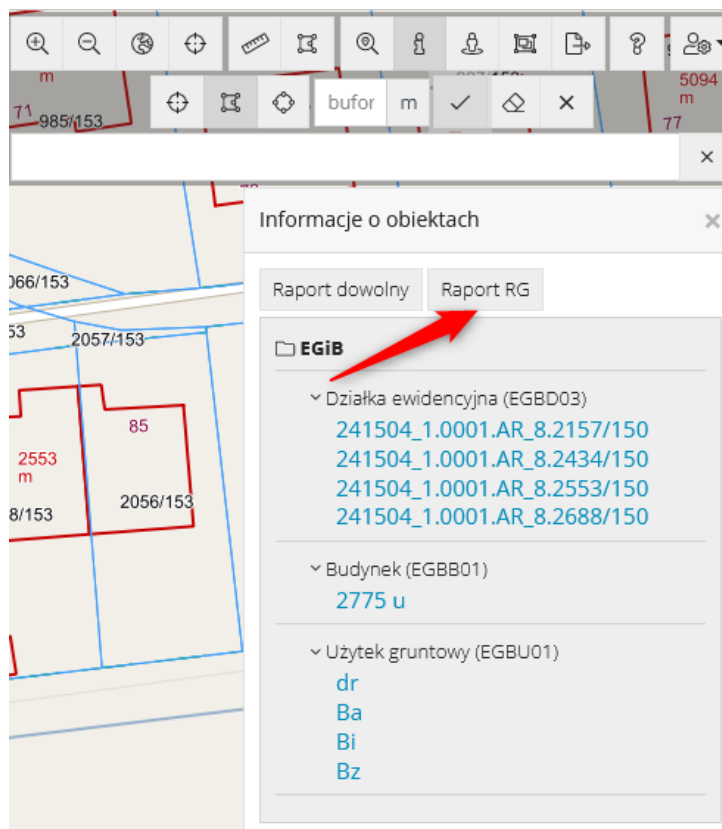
m
71
985/153
5094
m
77
bufor
m
×
066/153
53
2057/153
85
2553
m
8/153
2056/153
Informacje o obiektach
×
Raport dowolny
Raport RG
EGiB
Działka ewidencyjna (EGBD03)
241504_1.0001.AR_8.2157/150
241504_1.0001.AR_8.2434/150
241504_1.0001.AR_8.2553/150
241504_1.0001.AR_8.2688/150
Budynek (EGBB01)
2775 u
Użytek gruntowy (EGBU01)
dr
Ba
Bi
Bz